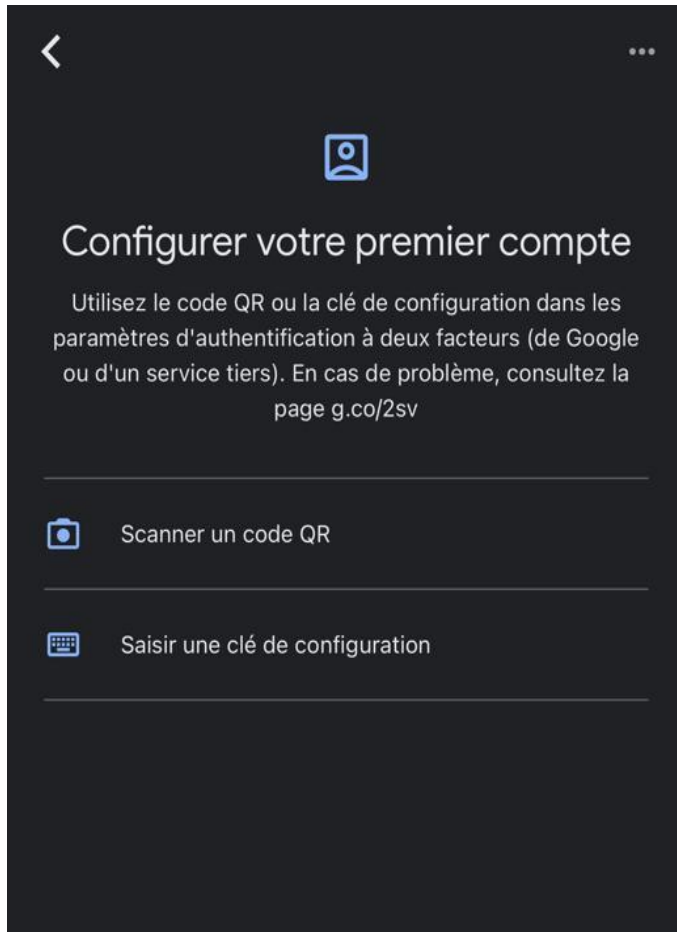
Configurer votre premier compte

Utilisez le code QR ou la clé de configuration dans les paramètres d'authentification à deux facteurs (de Google ou d'un service tiers). En cas de problème, consultez la page g.co/2sv

Scanner un code QR

Saisir une clé de configuration